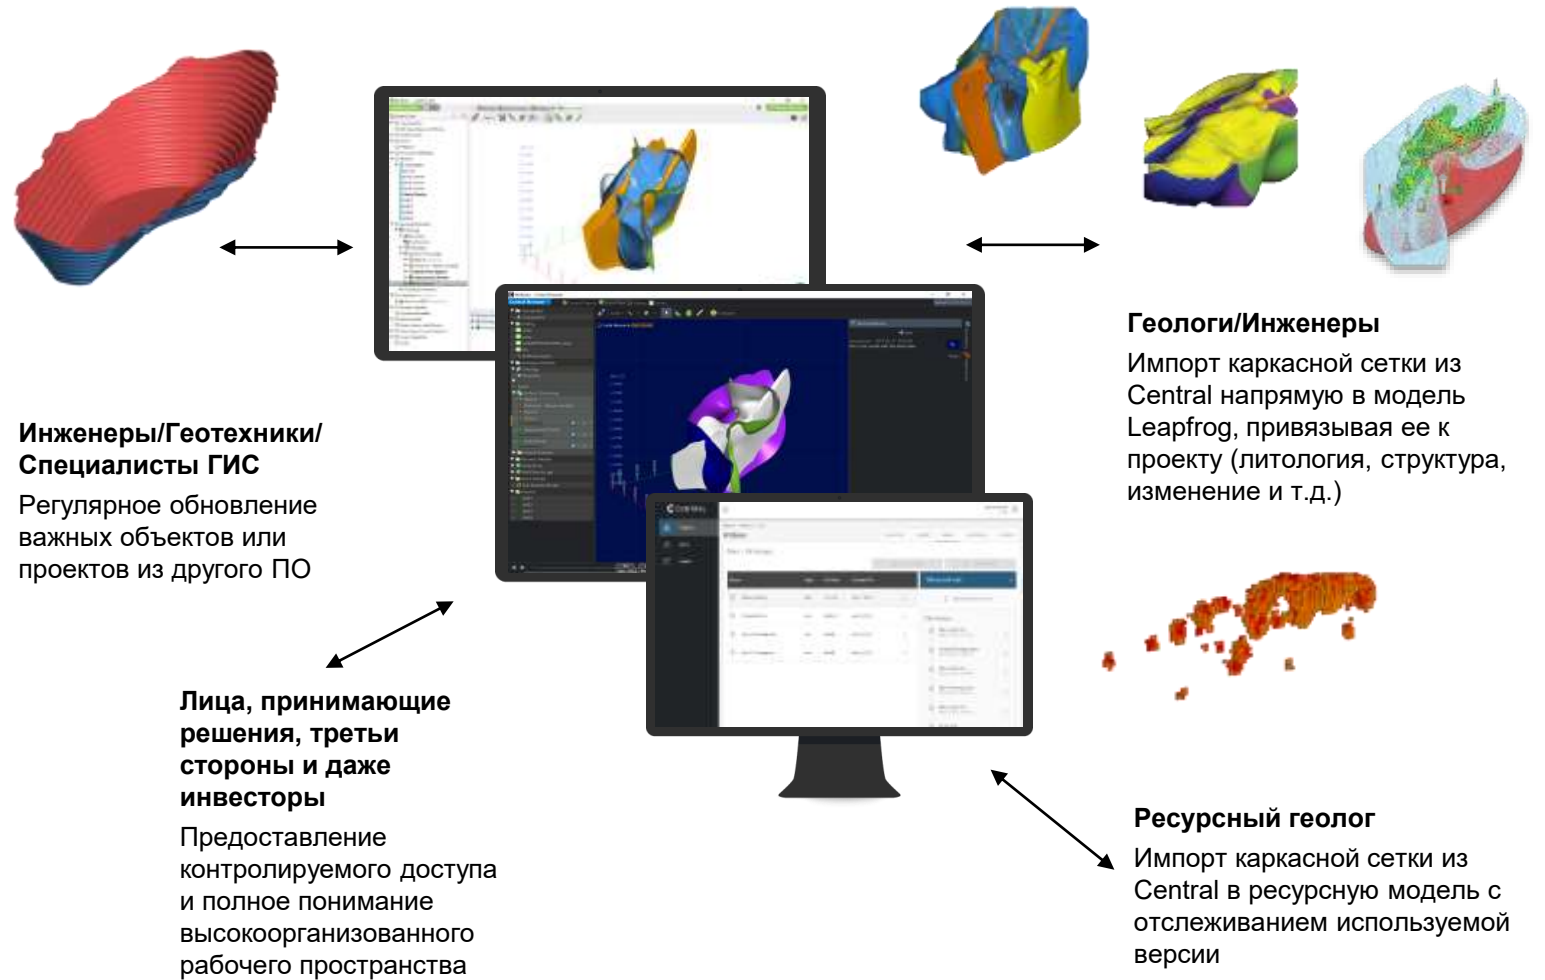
Геологи/Инженеры

Импорт каркасной сетки из Central напрямую в модель Leapfrog, привязывая ее к проекту (литология, структура, изменение и т.д.)

Инженеры/Геотехники/ Специалисты ГИС

Регулярное обновление важных объектов или проектов из другого ПО

Лица, принимающие решения, третьи стороны и даже инвесторы

Предоставление контролируемого доступа и полное понимание высокоорганизованного рабочего пространства

Ресурсный геолог

Импорт каркасной сетки из Central в ресурсную модель с отслеживанием используемой версии